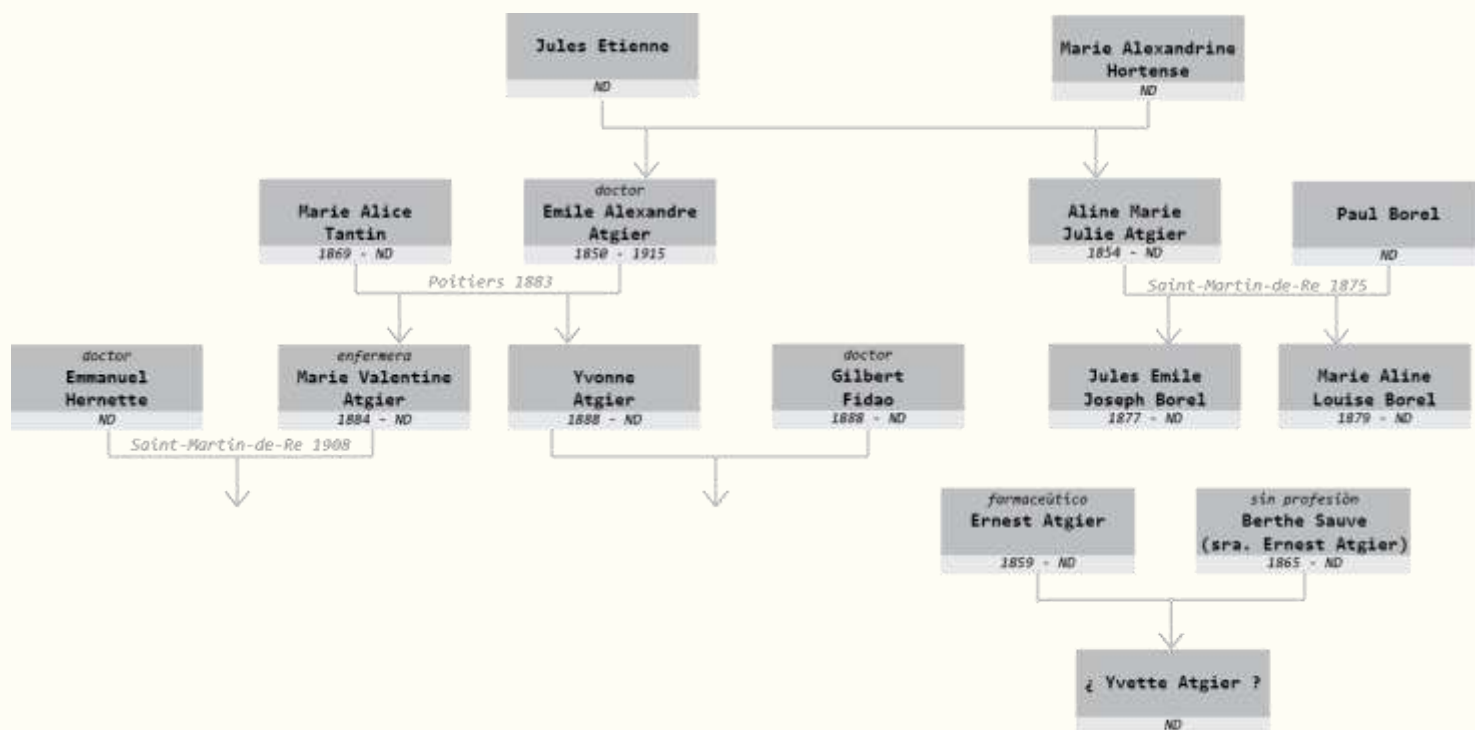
Jules Etienne
ND

Marie Alexandrine Hortense
ND

Marie Alice Tantin
1869 - ND

doctor
Emile Alexandre Atgier
1850 - 1915

Poitiers 1883

Aline Marie Julie Atgier
1854 - ND

Paul Borel
ND

Saint-Martin-de-Re 1875

doctor
Emmanuel Hernette
ND

enfermera
Marie Valentine Atgier
1884 - ND

Saint-Martin-de-Re 1908

Yvonne Atgier
1888 - ND

doctor
Gilbert Fidao
1888 - ND

Jules Emile Joseph Borel
1877 - ND

Marie Aline Louise Borel
1879 - ND

farmaceútico
Ernest Atgier
1859 - ND

sin profesión
Berthe Sauve (sra. Ernest Atgier)
1865 - ND

¿ Yvette Atgier ?
ND